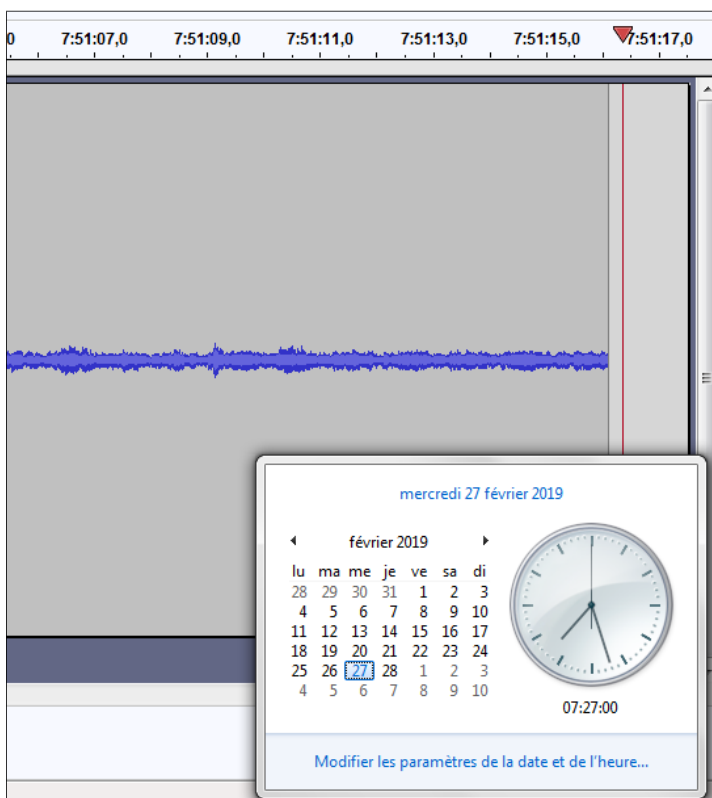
0 7:51:07,0 7:51:09,0 7:51:11,0 7:51:13,0 7:51:15,0 7:51:17,0

mercredi 27 février 2019

février 2019

| lu | ma | me | je | ve | sa | di |
|---|---|---|---|---|---|---|
| 28 | 29 | 30 | 31 | 1 | 2 | 3 |
| 4 | 5 | 6 | 7 | 8 | 9 | 10 |
| 11 | 12 | 13 | 14 | 15 | 16 | 17 |
| 18 | 19 | 20 | 21 | 22 | 23 | 24 |
| 25 | 26 | 27 | 28 | 1 | 2 | 3 |
| 4 | 5 | 6 | 7 | 8 | 9 | 10 |

07:27:00

Modifier les paramètres de la date et de l'heure...